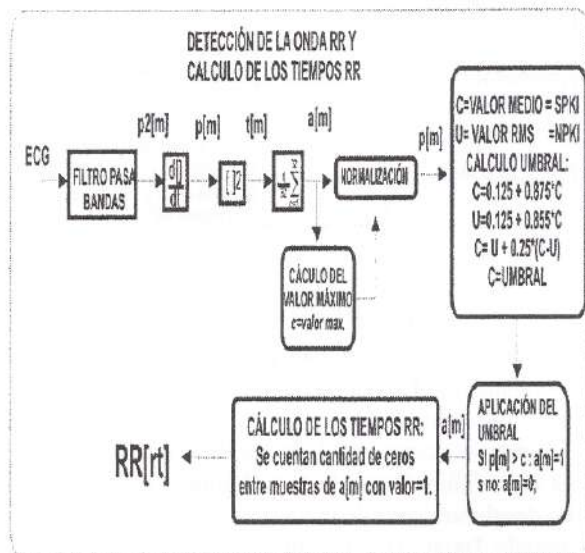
DETECCIÓN DE LA ONDA RR Y CALCULO DE LOS TIEMPOS RR

ECG

FILTRO PASA BANDAS

p2[m]

$\frac{d[]}{dt}$

p[m]

$[\,]^2$

t[m]

$\frac{1}{N}\sum_{n=1}^{N}$

a[m]

NORMALIZACIÓN

CÁCULO DEL VALOR MÁXIMO c=valor max.

p[m]

C=VALOR MEDIO = SPKI
U= VALOR RMS =NPKI
CALCULO UMBRAL:
C=0.125 + 0.875*C
U=0.125 + 0.855*C
C= U + 0.25*(C-U)
C=UMBRAL

APLICACIÓN DEL UMBRAL
Si p[m] > c : a[m]=1
s no: a[m]=0;

a[m]

CÁLCULO DE LOS TIEMPOS RR:
Se cuentan cantidad de ceros entre muestras de a[m] con valor=1.

RR[rt]